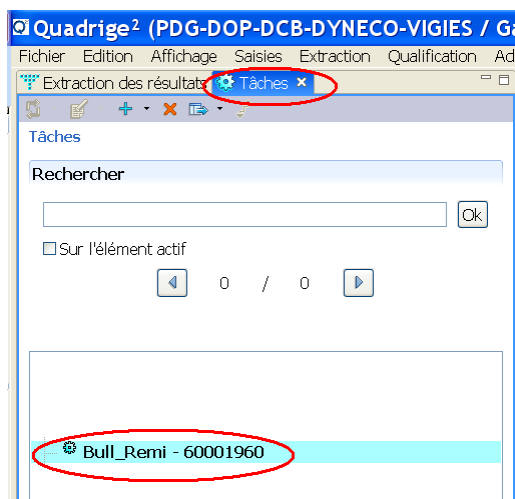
Quadrige² (PDG-DOP-DCB-DYNECO-VIGIES / Ga

Fichier Edition Affichage Saisies Extraction Qualification Ad

Extraction des résultats Tâches ×

Tâches

Rechercher

Ok

Sur l'élément actif

0 / 0

Bull_Remi - 60001960